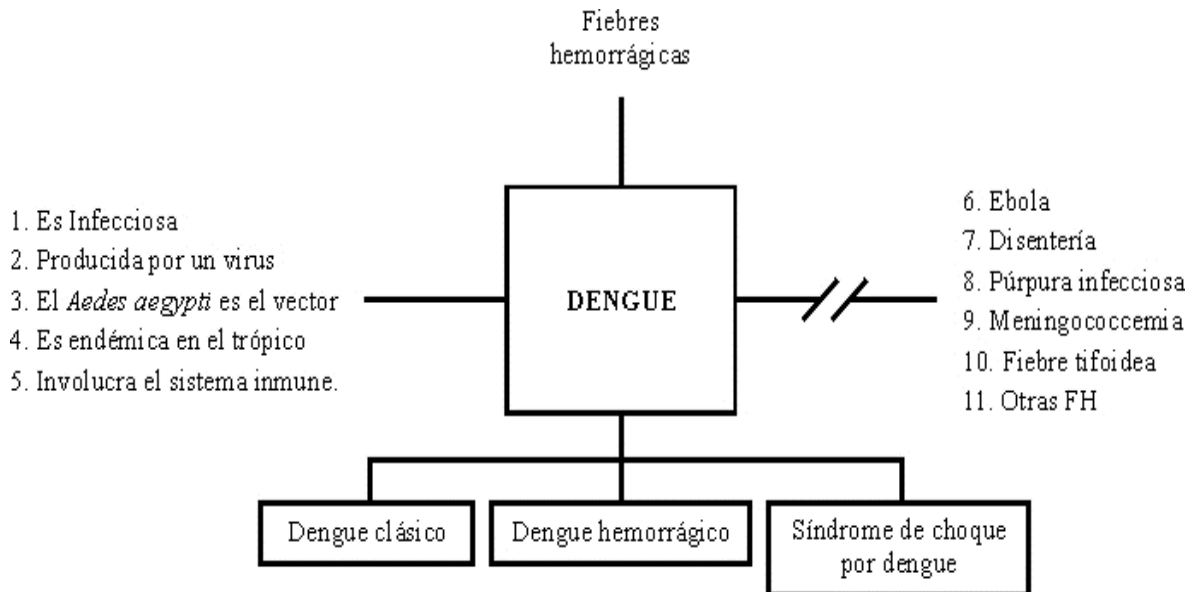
Fiebres hemorrágicas

1. Es Infecciosa
2. Producida por un virus
3. El Aedes aegypti es el vector
4. Es endémica en el trópico
5. Involucra el sistema inmune.

DENGUE

6. Ebola
7. Disentería
8. Púrpura infecciosa
9. Meningococcemia
10. Fiebre tifoidea
11. Otras FH

Dengue clásico

Dengue hemorrágico

Síndrome de choque por dengue